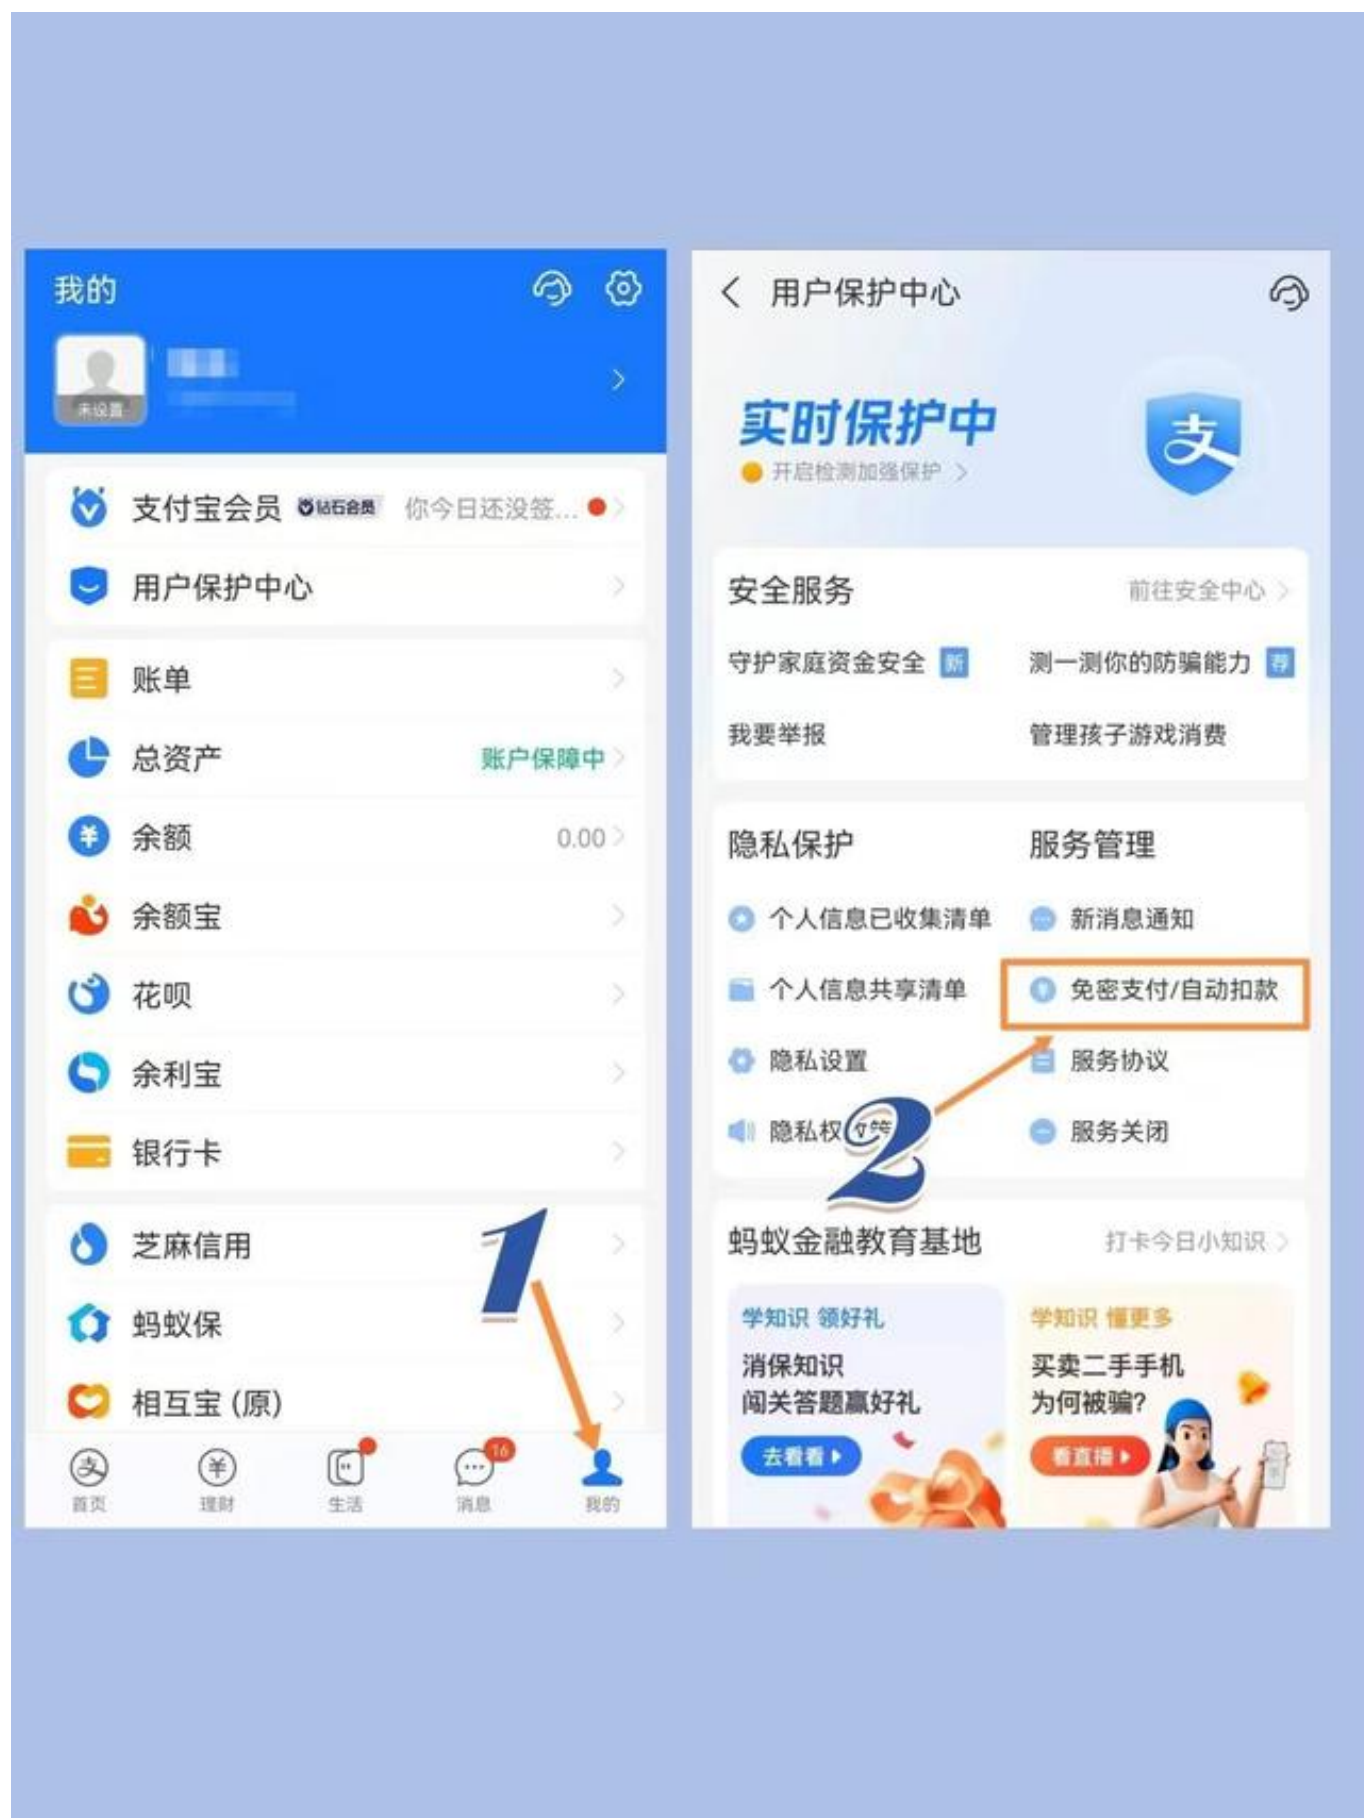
我的

未设置

支付宝会员 钻石会员 你今日还没签...

用户保护中心

账单

总资产 账户保障中

余额 0.00

余额宝

花呗

余利宝

银行卡

芝麻信用

蚂蚁保

相互宝 (原)

1

首页 理财 生活 消息 16 我的

用户保护中心

实时保护中

开启检测加强保护

安全服务 前往安全中心

守护家庭资金安全 新

测一测你的防骗能力 荐

我要举报

管理孩子游戏消费

隐私保护

个人信息已收集清单

个人信息共享清单

隐私设置

隐私权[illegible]

服务管理

新消息通知

免密支付/自动扣款

服务协议

服务关闭

2

蚂蚁金融教育基地 打卡今日小知识

学知识 领好礼

消保知识

闯关答题赢好礼

去看看

学知识 懂更多

买卖二手手机

为何被骗?

看直播